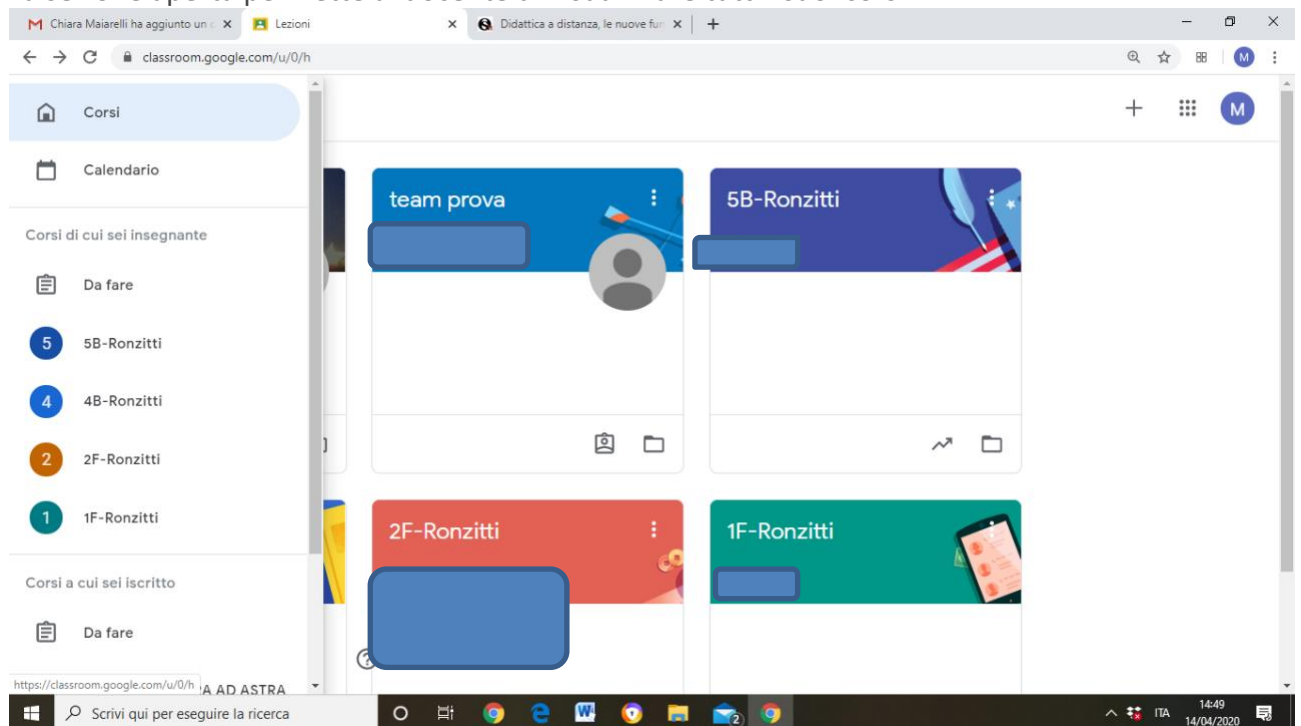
Chiara Maiarelli ha aggiunto un
Lezioni
Didattica a distanza, le nuove fun
classroom.google.com/u/0/h

Corsi
Calendario
Corsi di cui sei insegnante
Da fare
5 5B-Ronzitti
4 4B-Ronzitti
2 2F-Ronzitti
1 1F-Ronzitti
Corsi a cui sei iscritto
Da fare
https://classroom.google.com/u/0/h A AD ASTRA

team prova
5B-Ronzitti
2F-Ronzitti
1F-Ronzitti

Scrivi qui per eseguire la ricerca
ITA
14:49
14/04/2020